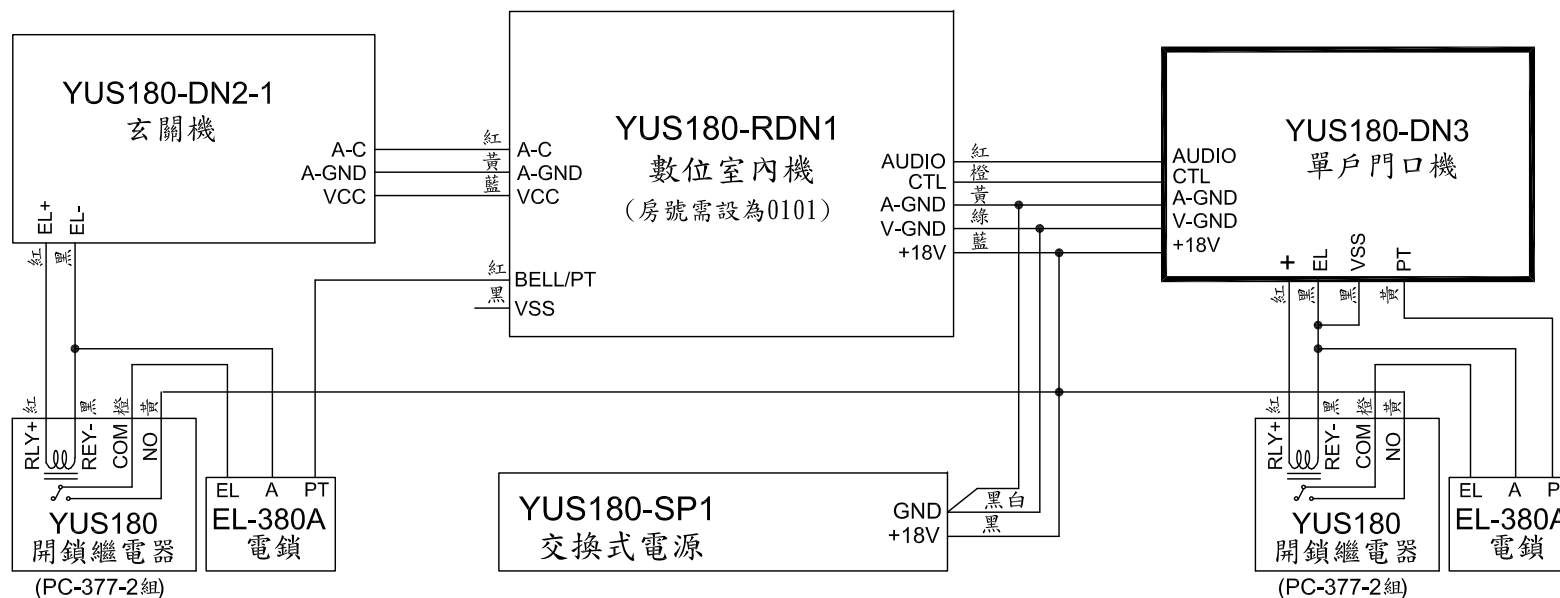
YUS180-DN2-1
玄關機
A-C
A-GND
VCC
EL+
EL-
紅
黑

紅
黃
藍
A-C
A-GND
VCC

YUS180-RDN1
數位室內機
(房號需設為0101)

紅
BELL/PT
黑
VSS

AUDIO
CTL
A-GND
V-GND
+18V
紅
橙
黃
綠
藍

YUS180-DN3
單戶門口機
AUDIO
CTL
A-GND
V-GND
+18V
+
EL
VSS
PT
紅
黑
黑
黃

紅
黑
橙
黃
RLY+
REY-
COM
NO
YUS180
開鎖繼電器
(PC-377-2組)

EL
A
PT
EL-380A
電鎖

YUS180-SP1
交換式電源
GND
+18V
黑白
黑

紅
黑
橙
黃
RLY+
REY-
COM
NO
YUS180
開鎖繼電器
(PC-377-2組)

EL
A
P
EL-380A
電鎖